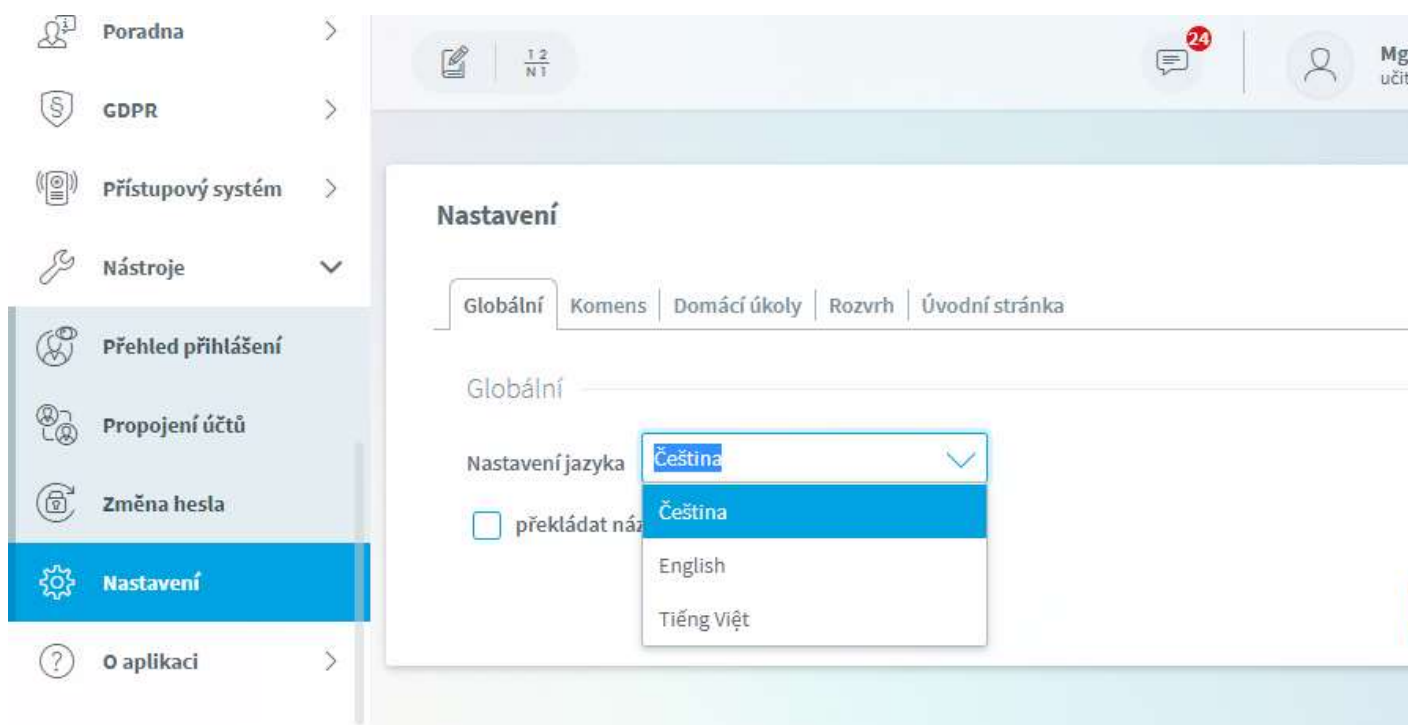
Poradna

GDPR

Přístupový systém

Nástroje

Přehled přihlášení

Propojení účtů

Změna hesla

Nastavení

O aplikaci

$\frac{1\ 2}{N\ 1}$

24

Mg
učit

Nastavení

Globální | Komens | Domácí úkoly | Rozvrh | Úvodní stránka

Globální

Nastavení jazyka Čeština

Čeština
English
Tiếng Việt

překládat náz